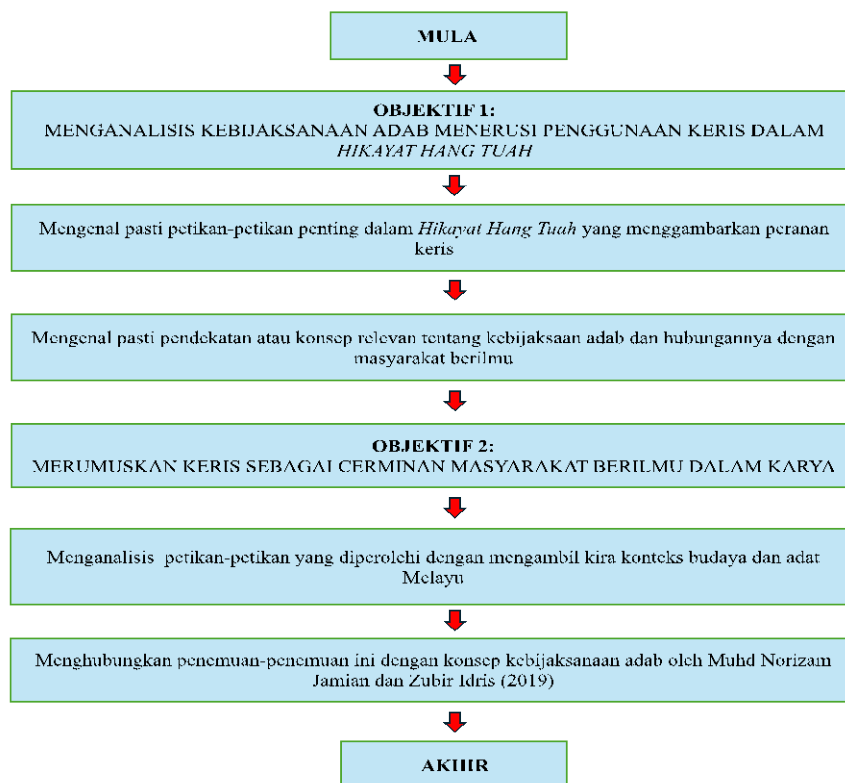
MULA

OBJEKTIF 1:
MENGANALISIS KEBIJAKSANAAN ADAB MENERUSI PENGGUNAAN KERIS DALAM *HIKAYAT HANG TUAH*

Mengenal pasti petikan-petikan penting dalam *Hikayat Hang Tuah* yang menggambarkan peranan keris

Mengenal pasti pendekatan atau konsep relevan tentang kebijaksaan adab dan hubungannya dengan masyarakat berilmu

OBJEKTIF 2:
MERUMUSKAN KERIS SEBAGAI CERMINAN MASYARAKAT BERILMU DALAM KARYA

Menganalisis petikan-petikan yang diperolehi dengan mengambil kira konteks budaya dan adat Melayu

Menghubungkan penemuan-penemuan ini dengan konsep kebijaksanaan adab oleh Muhd Norizam Jamian dan Zubir Idris (2019)

AKHIR